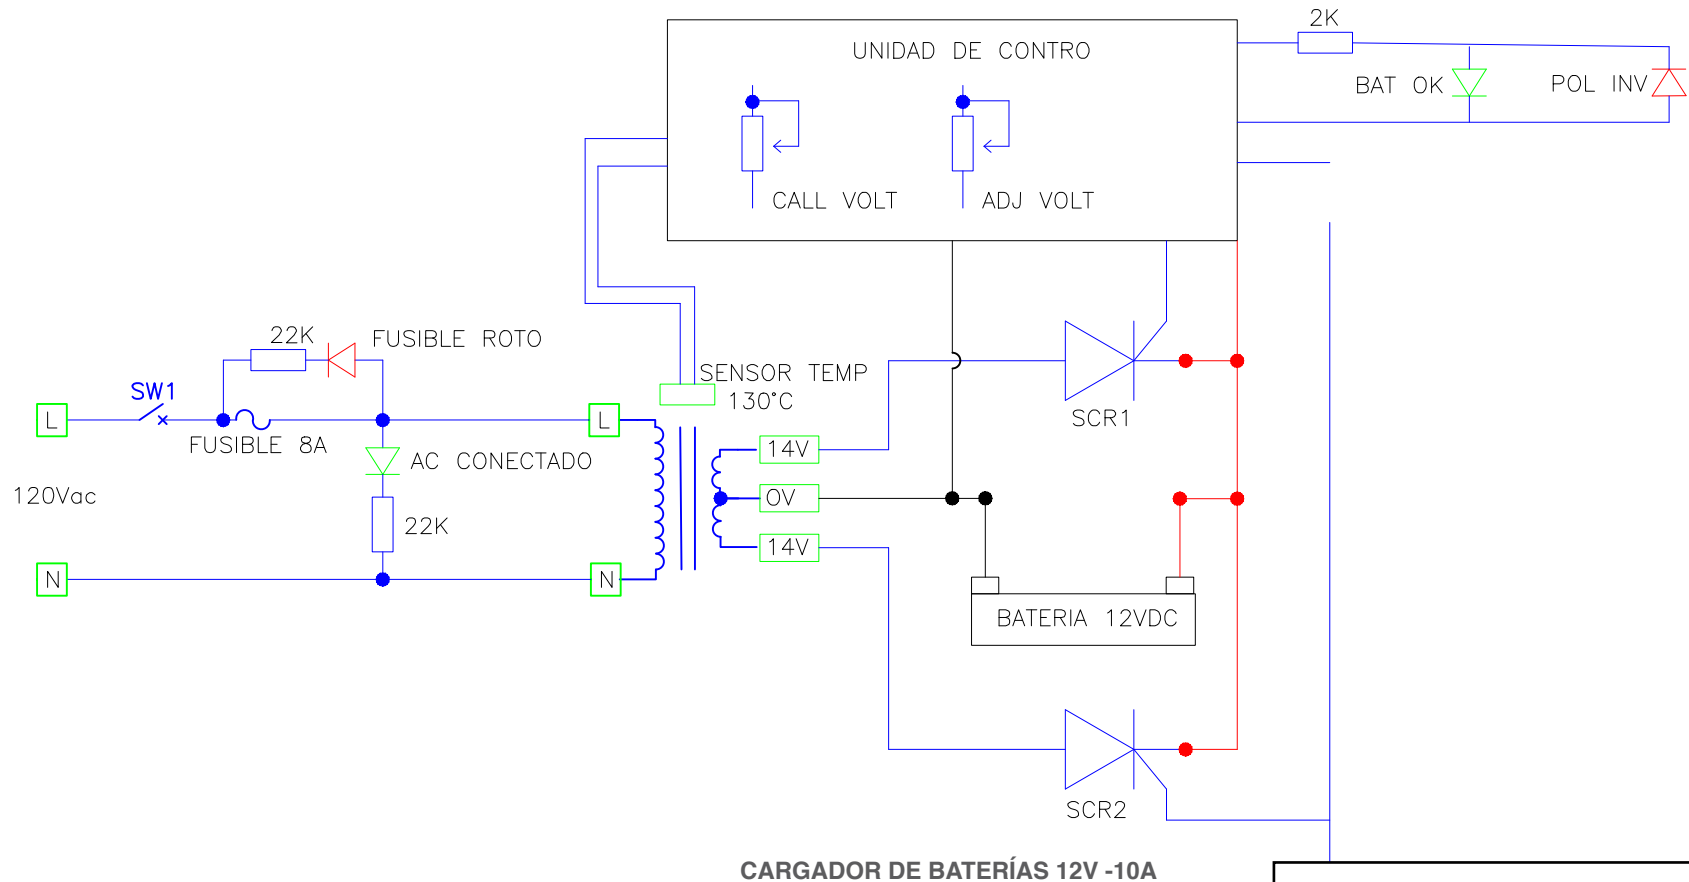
UNIDAD DE CONTRO

2K

BAT OK

POL INV

CALL VOLT

ADJ VOLT

22K

FUSIBLE ROTO

SW1

L

FUSIBLE 8A

AC CONECTADO

120Vac

22K

N

L

N

SENSOR TEMP
130°C

14V

0V

14V

SCR1

BATERIA 12VDC

SCR2

CARGADOR DE BATERÍAS 12V -10A